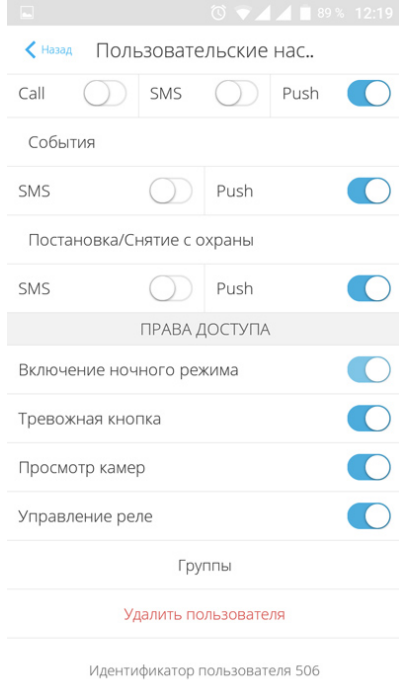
89 % 12:19

Назад Пользовательские нас..

Call SMS Push

События

SMS Push

Постановка/Снятие с охраны

SMS Push

ПРАВА ДОСТУПА

Включение ночного режима

Тревожная кнопка

Просмотр камер

Управление реле

Группы

Удалить пользователя

Идентификатор пользователя 506